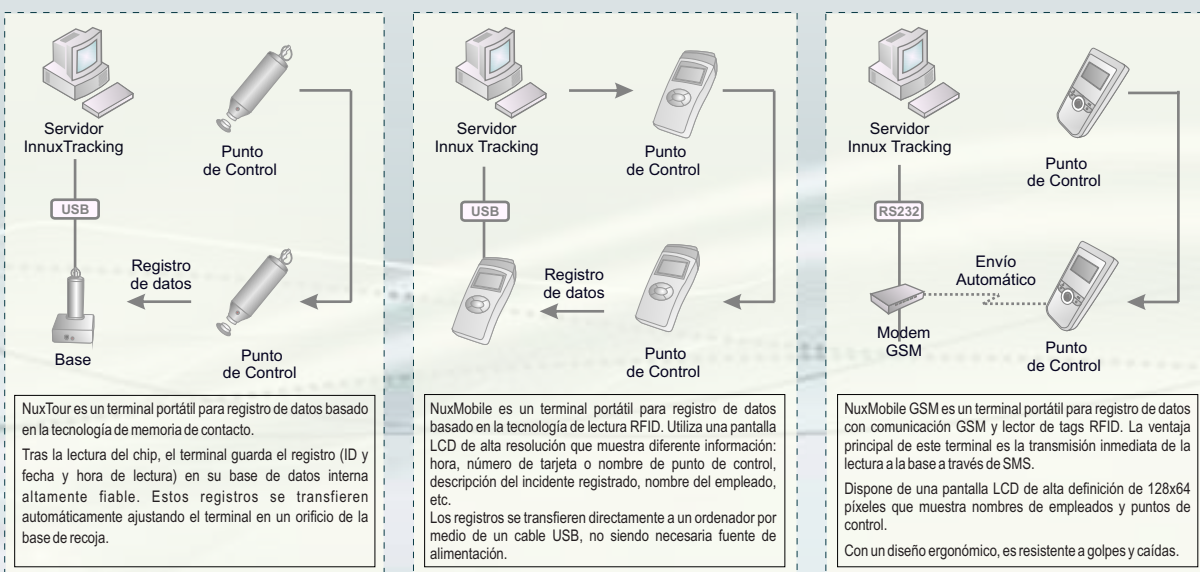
Servidor InnuxTracking

Punto de Control

USB

Registro de datos

Base

Punto de Control

NuxTour es un terminal portátil para registro de datos basado en la tecnología de memoria de contacto.

Tras la lectura del chip, el terminal guarda el registro (ID y fecha y hora de lectura) en su base de datos interna altamente fiable. Estos registros se transfieren automáticamente ajustando el terminal en un orificio de la base de recoja.

Servidor Innux Tracking

Punto de Control

USB

Registro de datos

Punto de Control

NuxMobile es un terminal portátil para registro de datos basado en la tecnología de lectura RFID. Utiliza una pantalla LCD de alta resolución que muestra diferente información: hora, número de tarjeta o nombre de punto de control, descripción del incidente registrado, nombre del empleado, etc.
Los registros se transfieren directamente a un ordenador por medio de un cable USB, no siendo necesaria fuente de alimentación.

Servidor Innux Tracking

Punto de Control

RS232

Envío Automático

Modem GSM

Punto de Control

NuxMobile GSM es un terminal portátil para registro de datos con comunicación GSM y lector de tags RFID. La ventaja principal de este terminal es la transmisión inmediata de la lectura a la base a través de SMS.

Dispone de una pantalla LCD de alta definición de 128x64 píxeles que muestra nombres de empleados y puntos de control.

Con un diseño ergonómico, es resistente a golpes y caídas.